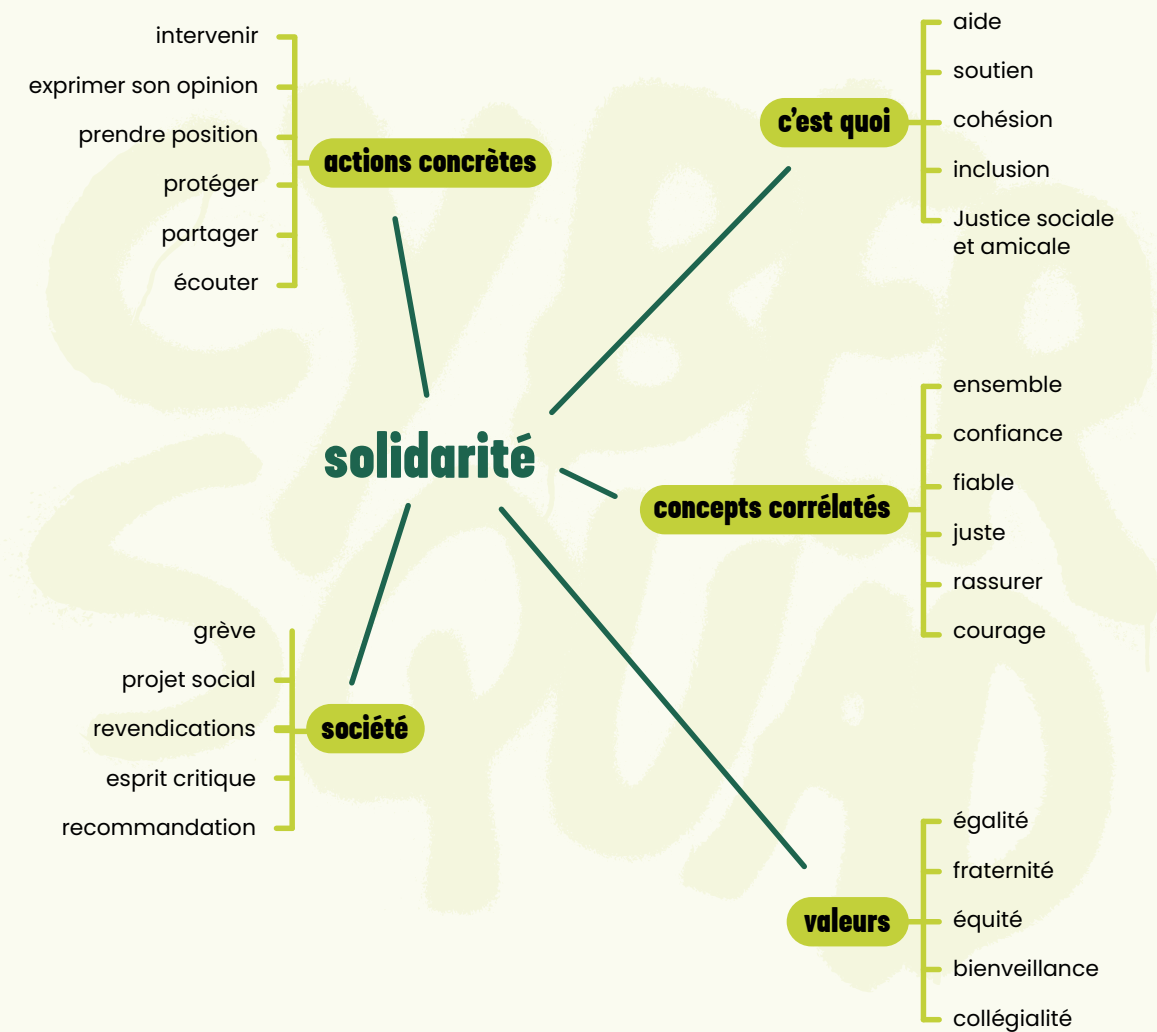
solidarité

actions concrètes
intervenir
exprimer son opinion
prendre position
protéger
partager
écouter

c'est quoi
aide
soutien
cohésion
inclusion
Justice sociale et amicale

concepts corrélatés
ensemble
confiance
fiable
juste
rassurer
courage

société
grève
projet social
revendications
esprit critique
recommandation

valeurs
égalité
fraternité
équité
bienveillance
collégialité